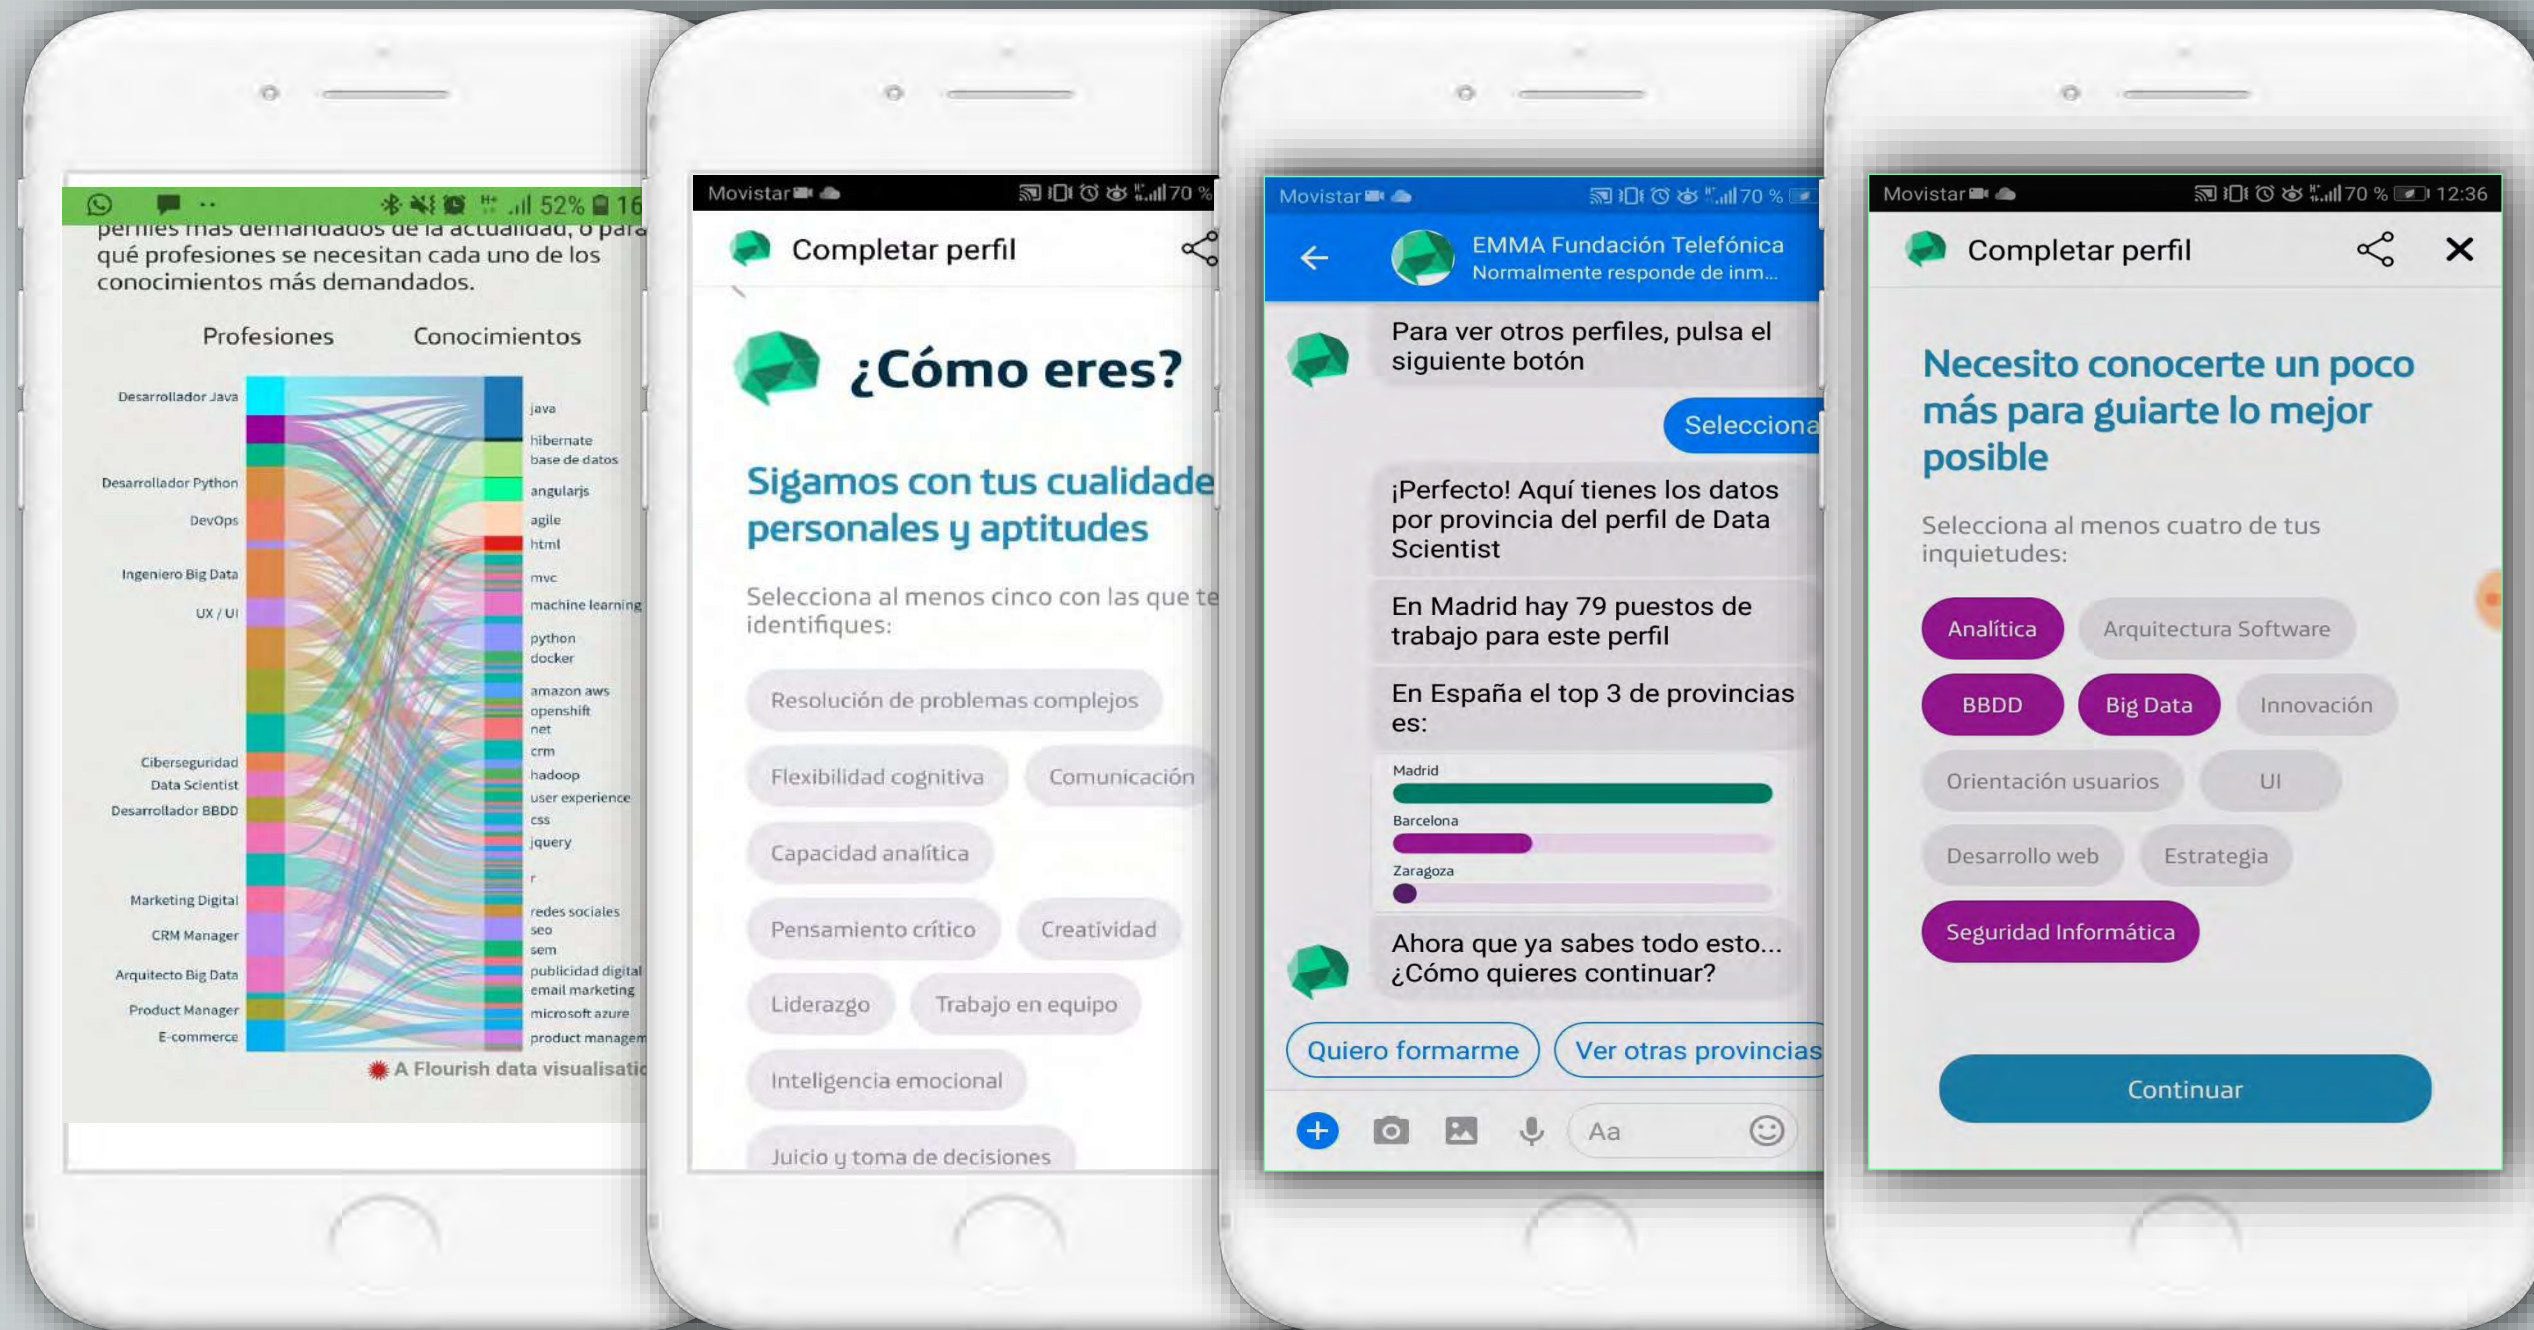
52% 16

perfiles más demandados de la actualidad, o para qué profesiones se necesitan cada uno de los conocimientos más demandados.

Profesiones Conocimientos

Desarrollador Java
Desarrollador Python
DevOps
Ingeniero Big Data
UX / UI
Ciberseguridad
Data Scientist
Desarrollador BBDD
Marketing Digital
CRM Manager
Arquitecto Big Data
Product Manager
E-commerce

java
hibernate
base de datos
angularjs
agile
html
mvc
machine learning
python
docker
amazon aws
openshift
net
crm
hadoop
user experience
css
jquery
r
redes sociales
seo
sem
publicidad digital
email marketing
microsoft azure
product managem

A Flourish data visualisati

Movistar 70 %

Completar perfil

¿Cómo eres?

Sigamos con tus cualidade personales y aptitudes

Selecciona al menos cinco con las que te identifiques:

Resolución de problemas complejos
Flexibilidad cognitiva
Comunicación
Capacidad analítica
Pensamiento crítico
Creatividad
Liderazgo
Trabajo en equipo
Inteligencia emocional
Juicio y toma de decisiones

Movistar 70 %

EMMA Fundación Telefónica
Normalmente responde de inm...

Para ver otros perfiles, pulsa el siguiente botón

Selecciona

¡Perfecto! Aquí tienes los datos por provincia del perfil de Data Scientist

En Madrid hay 79 puestos de trabajo para este perfil

En España el top 3 de provincias es:

Madrid
Barcelona
Zaragoza

Ahora que ya sabes todo esto... ¿Cómo quieres continuar?

Quiero formarme
Ver otras provincias

Aa

Movistar 70 % 12:36

Completar perfil

Necesito conocerte un poco más para guiarte lo mejor posible

Selecciona al menos cuatro de tus inquietudes:

Analítica
Arquitectura Software
BBDD
Big Data
Innovación
Orientación usuarios
UI
Desarrollo web
Estrategia
Seguridad Informática

Continuar